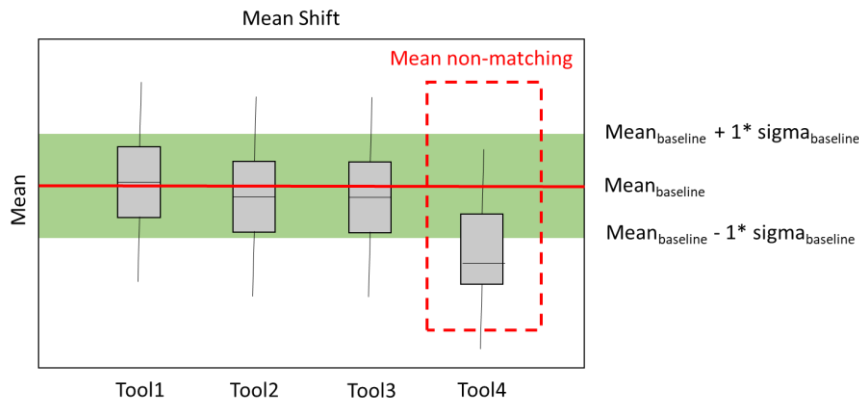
Mean Shift

Mean non-matching

Mean

$\text{Mean}_{\text{baseline}}$ + 1* $\text{sigma}_{\text{baseline}}$

$\text{Mean}_{\text{baseline}}$

$\text{Mean}_{\text{baseline}}$ - 1* $\text{sigma}_{\text{baseline}}$

Tool1 Tool2 Tool3 Tool4